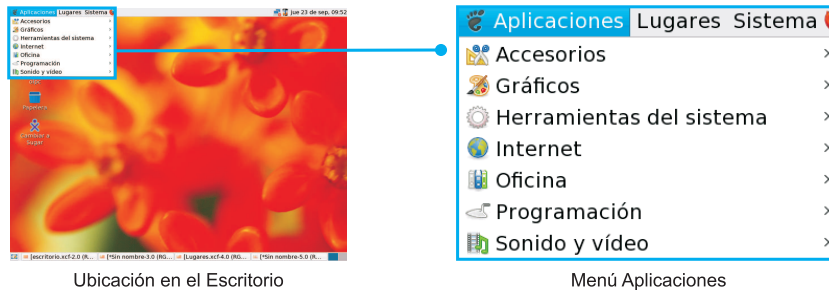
Aplicaciones Lugares Sistema
jue 23 de sep, 09:52
Accesorios
Gráficos
Herramientas del sistema
Internet
Oficina
Programación
Sonido y vídeo
Papelera
Cambiar a Sugar
[escritorio.xcf-2.0 (R...
[*Sin nombre-3.0 (RG...
[Lugares.xcf-4.0 (RG...
[*Sin nombre-5.0 (R...

Aplicaciones Lugares Sistema
Accesorios
Gráficos
Herramientas del sistema
Internet
Oficina
Programación
Sonido y vídeo

Ubicación en el Escritorio

Menú Aplicaciones